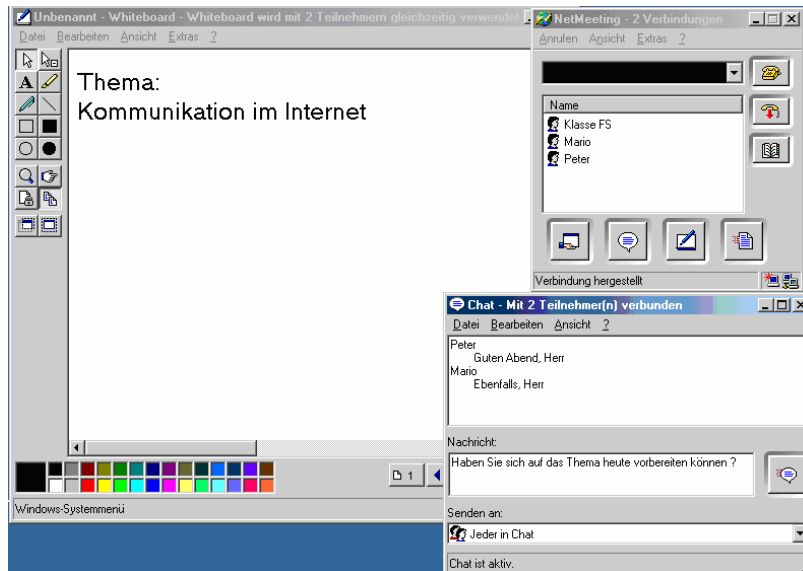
Unbenannt - Whiteboard - Whiteboard wird mit 2 Teilnehmern gleichzeitig verwendet

Datei Bearbeiten Ansicht Extras ?

A

Thema:
Kommunikation im Internet

1

Windows-Systemmenü

NetMeeting - 2 Verbindungen

Anrufen Ansicht Extras ?

Name
Klasse FS
Mario
Peter

Verbindung hergestellt

Chat - Mit 2 Teilnehmer(n) verbunden

Datei Bearbeiten Ansicht ?

Peter
Guten Abend, Herr
Mario
Ebenfalls, Herr

Nachricht:
Haben Sie sich auf das Thema heute vorbereiten können ?

Senden an:
Jeder in Chat

Chat ist aktiv.